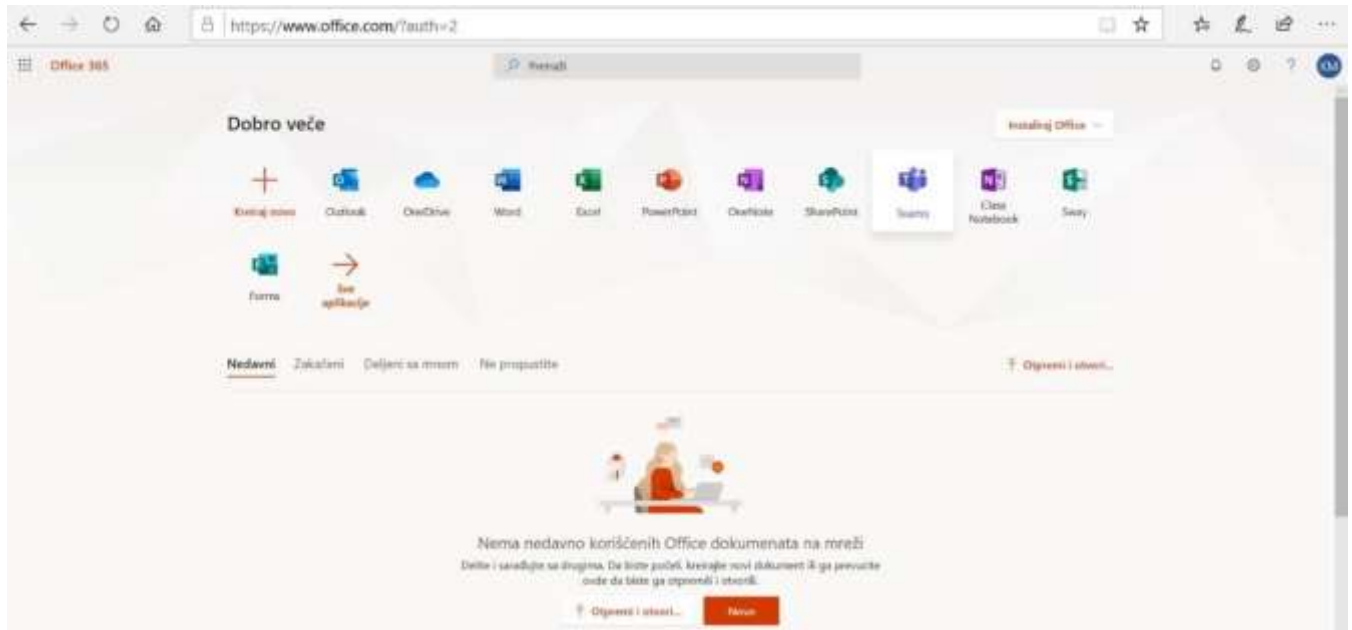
https://www.office.com/?auth=2

Office 365

Pretraži

Dobro veče

Instaliraj Office

Kreiraj novo
Outlook
OneDrive
Word
Excel
PowerPoint
OneNote
SharePoint
Teams
Class Notebook
Sway
Forms
Sve aplikacije

Nedavni
Zakačeni
Deljeni sa mnom
Ne propustite

Otpremi i otvori...

Nema nedavno korišćenih Office dokumenata na mreži

Delite i sarađujte sa drugima. Da biste počeli, kreirajte novi dokument ili ga prevucite ovde da biste ga otpremili i otvorili.

Otpremi i otvori...
Novo